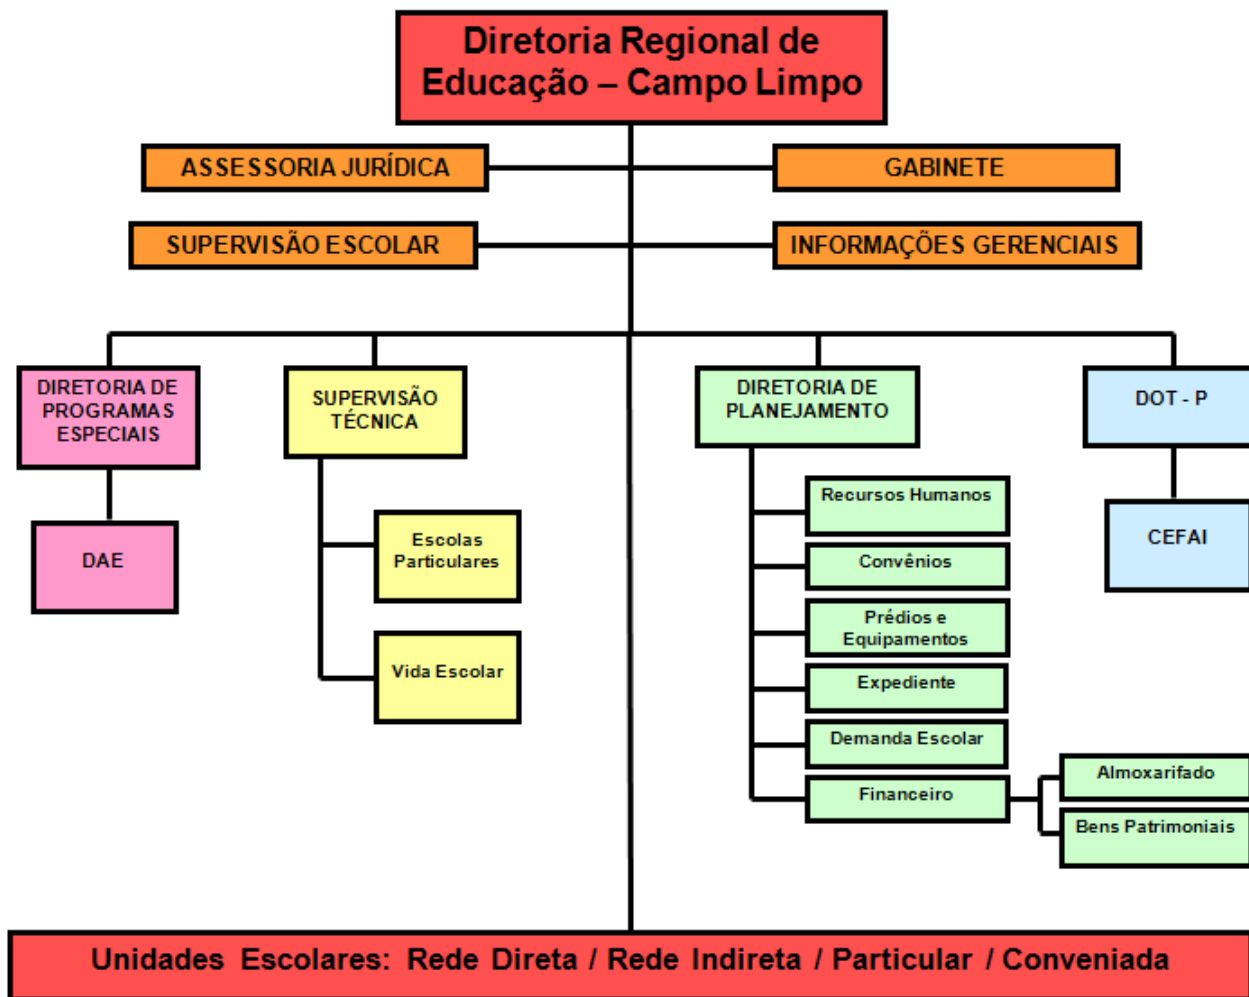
Diretoria Regional de Educação – Campo Limpo

ASSESSORIA JURÍDICA

GABINETE

SUPERVISÃO ESCOLAR

INFORMAÇÕES GERENCIAIS

DIRETORIA DE PROGRAMAS ESPECIAIS

DAE

SUPERVISÃO TÉCNICA

Escolas Particulares

Vida Escolar

DIRETORIA DE PLANEJAMENTO

Recursos Humanos

Convênios

Prédios e Equipamentos

Expediente

Demanda Escolar

Financeiro

Almoxarifado

Bens Patrimoniais

DOT - P

CEFAI

Unidades Escolares: Rede Direta / Rede Indireta / Particular / Conveniada